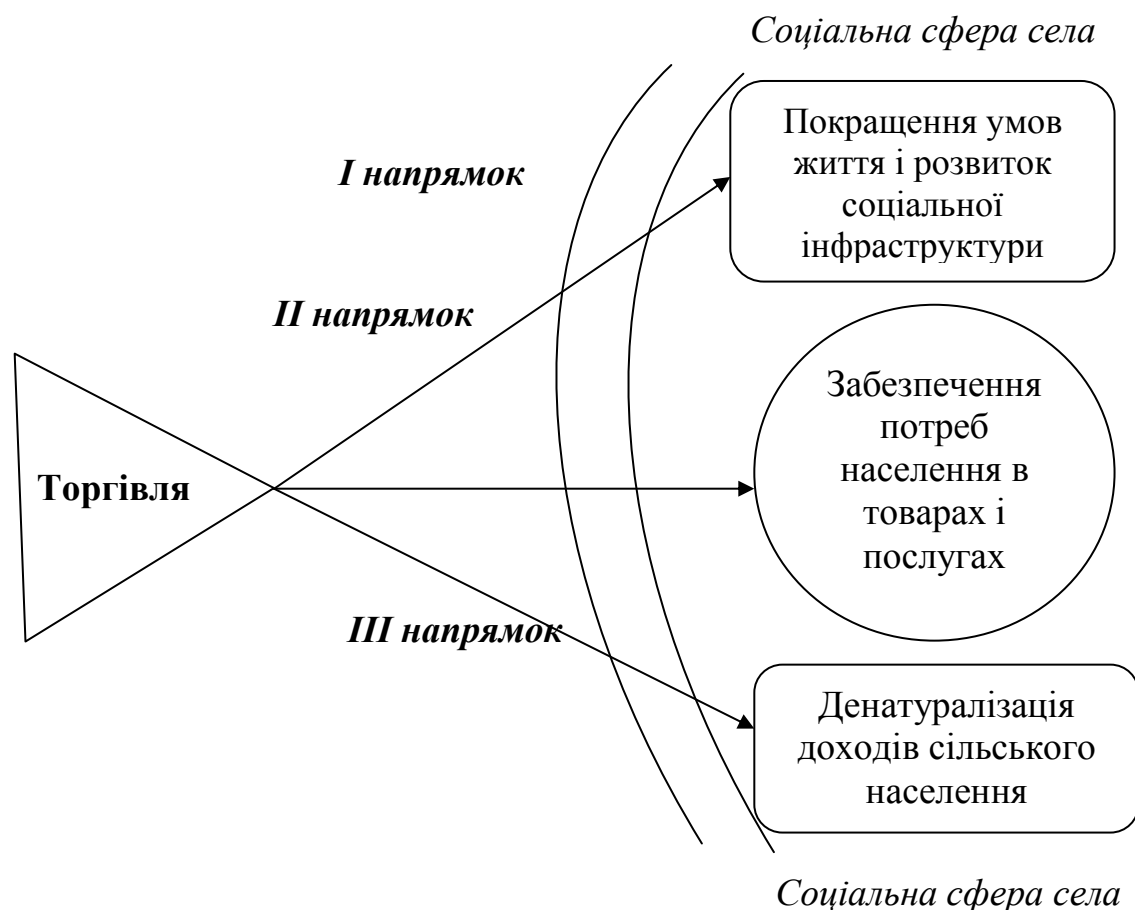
Соціальна сфера села

I напрямок

Покращення умов життя і розвиток соціальної інфраструктури

II напрямок

Торгівля

Забезпечення потреб населення в товарах і послугах

III напрямок

Денатуралізація доходів сільського населення

Соціальна сфера села